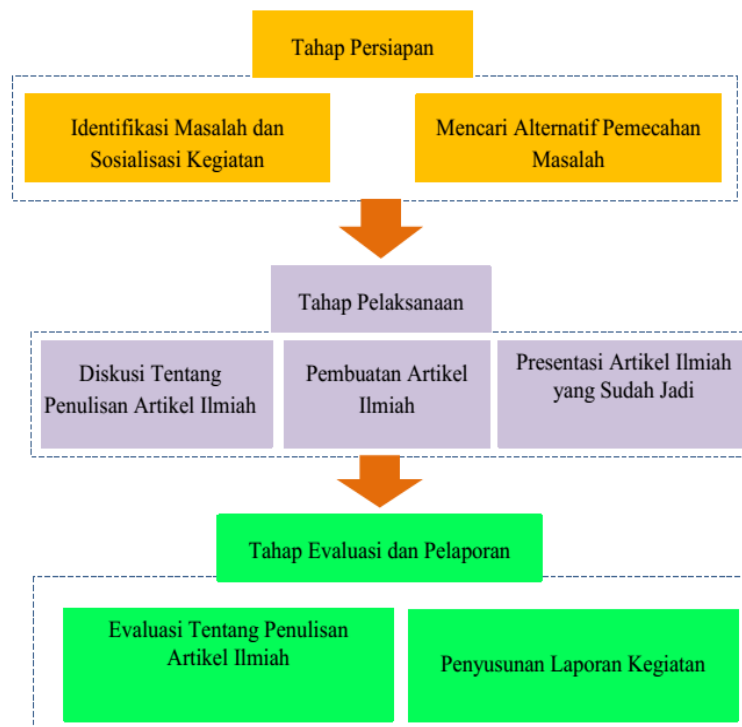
Tahap Persiapan

Identifikasi Masalah dan Sosialisasi Kegiatan

Mencari Alternatif Pemecahan Masalah

Tahap Pelaksanaan

Diskusi Tentang Penulisan Artikel Ilmiah

Pembuatan Artikel Ilmiah

Presentasi Artikel Ilmiah yang Sudah Jadi

Tahap Evaluasi dan Pelaporan

Evaluasi Tentang Penulisan Artikel Ilmiah

Penyusunan Laporan Kegiatan